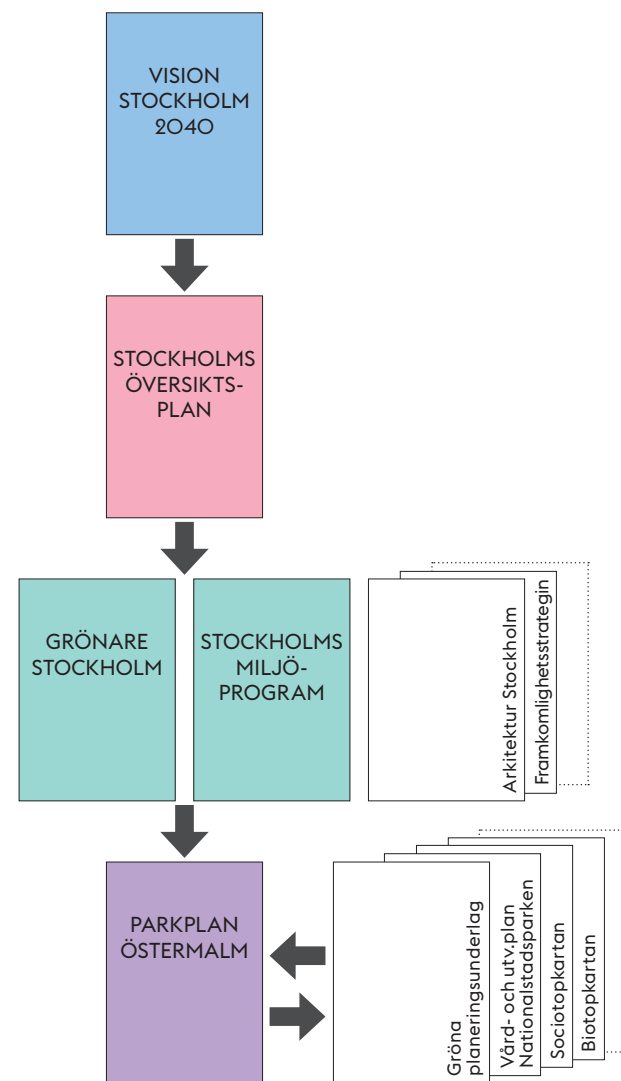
VISION STOCKHOLM 2040

STOCKHOLMS ÖVERSIKTSPLAN

GRÖNARE STOCKHOLM

STOCKHOLMS MILJÖPROGRAM

Arkitektur Stockholm

Framkomlighetsstrategin

PARKPLAN ÖSTERMALM

Gröna planeringsunderlag

Vård- och utv.plan Nationalstadsparken

Sociotopkartan

Biotopkartan